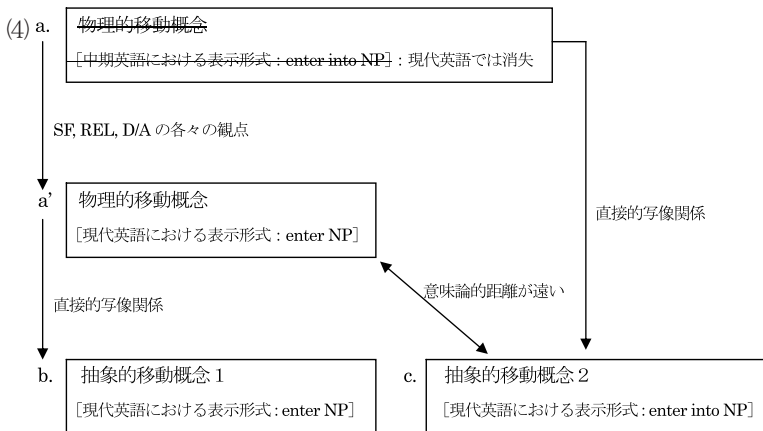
(4) a. 物理的移動概念

［中期英語における表示形式：enter into NP］：現代英語では消失

SF, REL, D/A の各々の観点

a' 物理的移動概念

［現代英語における表示形式：enter NP］

直接的写像関係

意味論的距離が遠い

直接的写像関係

b. 抽象的移動概念 1

［現代英語における表示形式：enter NP］

c. 抽象的移動概念 2

［現代英語における表示形式：enter into NP］